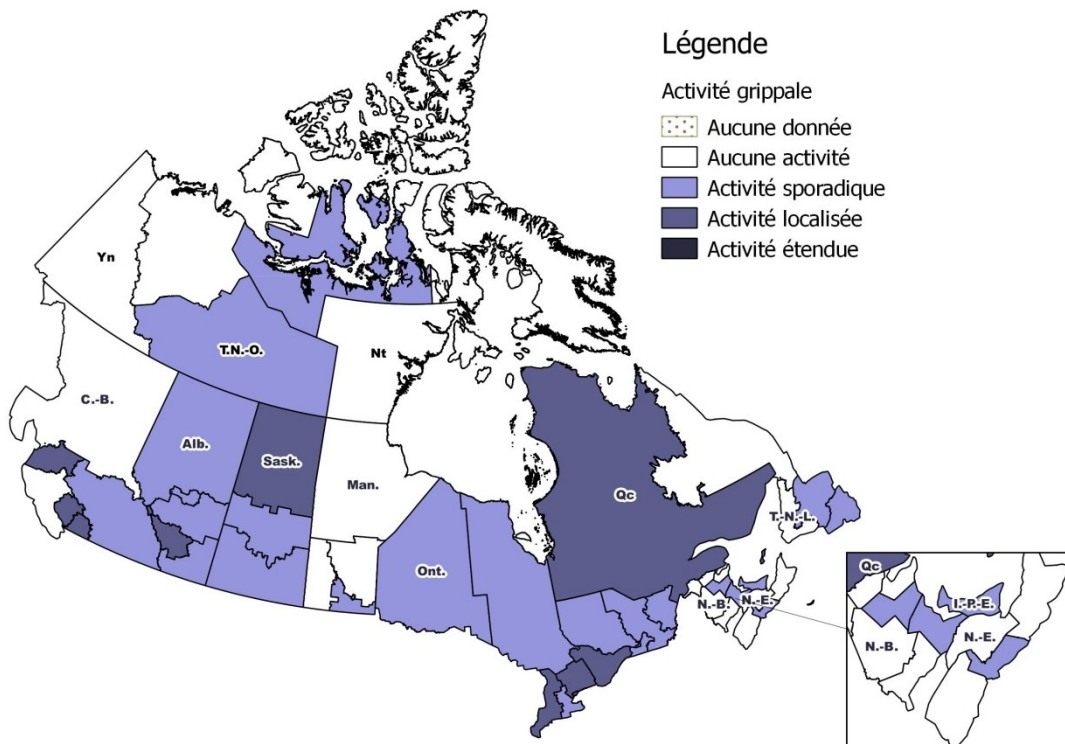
Légende

Activité grippale

Aucune donnée
Aucune activité
Activité sporadique
Activité localisée
Activité étendue

Yn
T.N.-O.
Nt
C.-B.
Alb.
Sask.
Man.
Qc
T.-N.-L.
Ont.
N.-B.
N.-E.

Qc
Î.-P.-E.
N.-B.
N.-E.